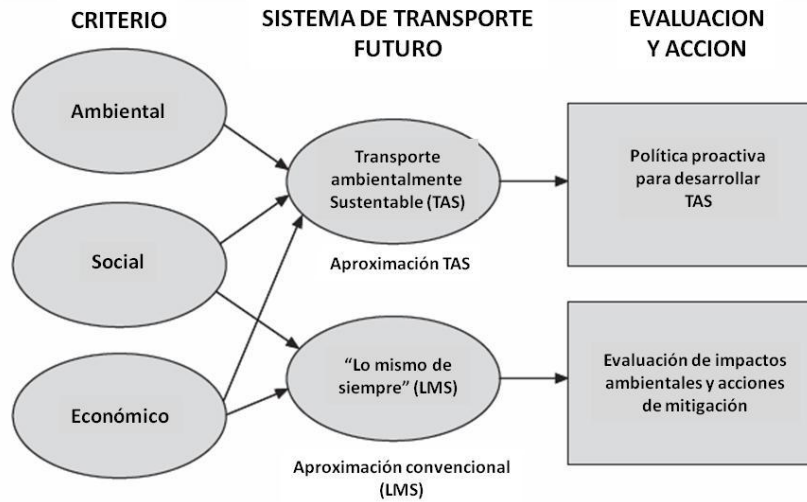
CRITERIO

SISTEMA DE TRANSPORTE FUTURO

EVALUACION Y ACCION

Ambiental

Social

Económico

Transporte ambientalmente Sustentable (TAS)

Aproximación TAS

"Lo mismo de siempre" (LMS)

Aproximación convencional (LMS)

Política proactiva para desarrollar TAS

Evaluación de impactos ambientales y acciones de mitigación